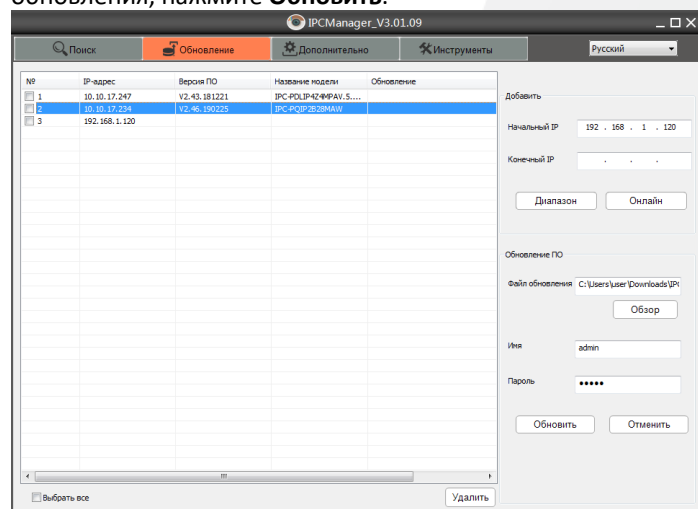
обновления, нажмите **Обновить**.

IPCManager_V3.01.09

Поиск | Обновление | Дополнительно | Инструменты

Русский

| № | IP-адрес | Версия ПО | Название модели | Обновление |
|---|---|---|---|---|
| 1 | 10.10.17.247 | V2.43.181221 | IPC-PDLIP4Z4MPAV.5.... | |
| 2 | 10.10.17.234 | V2.46.190225 | IPC-PQIP2B28MAW | |
| 3 | 192.168.1.120 | | | |

Выбрать все

Удалить

Добавить

Начальный IP 192 . 168 . 1 . 120

Конечный IP . . .

Диапазон

Онлайн

Обновление ПО

Файл обновления C:\Users\user\Downloads\IP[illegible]

Обзор

Имя admin

Пароль •••••

Обновить

Отменить